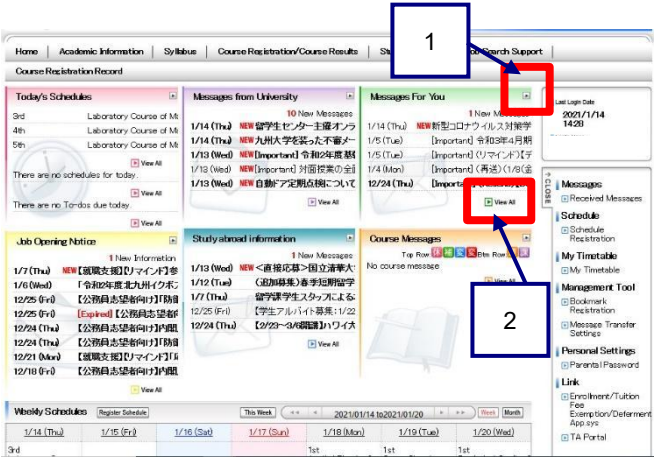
Home | Academic Information | Syllabus | Course Registration/Course Results | St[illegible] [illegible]ob Search Support

Course Registration Record

1

2

Today's Schedules
3rd Laboratory Course of M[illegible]
4th Laboratory Course of M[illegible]
5th Laboratory Course of M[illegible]
View All
There are no schedules for today.
View All
There are no To-dos due today.
View All

Messages from University
10 New Messages
1/14 (Thu) NEW 留学生センター主催オンラ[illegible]
1/14 (Thu) NEW 九州大学を装った不審メ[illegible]
1/13 (Wed) NEW [Important] 令和2年度最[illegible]
1/13 (Wed) NEW [Important] 対面授業の全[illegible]
1/13 (Wed) NEW 自動ドア定期点検について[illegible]
View All

Messages For You
1 New Message
1/14 (Thu) NEW 新型コロナウイルス対策学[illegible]
1/5 (Tue) [Important] 令和3年4月期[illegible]
1/5 (Tue) [Important] (リマインド)「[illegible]
1/4 (Mon) [Important] (再送) (1/8(金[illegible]
12/24 (Thu) [Important] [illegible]
View All

Last Login Date
2021/1/14
14:20

CLOSE

Job Opening Notice
1 New Information
1/7 (Thu) NEW 【就職支援】【リマインド】参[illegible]
1/6 (Wed) 「令和2年度北九州イクボ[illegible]
12/25 (Fri) 【公務員志望者向け】「防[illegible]
12/25 (Fri) [Expired] 【公務員志望者向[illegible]
12/24 (Thu) 【公務員志望者向け】内閣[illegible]
12/24 (Thu) 【公務員志望者向け】内閣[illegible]
12/21 (Mon) 【就職支援】【リマインド】「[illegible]
12/18 (Fri) 【公務員志望者向け】内閣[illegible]
View All

Study abroad information
1 New Messages
1/13 (Wed) <直接応募>国立清華大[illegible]
1/12 (Tue) (追加募集) 春季短期留学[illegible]
1/7 (Thu) 留学生学生スタッフによる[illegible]
12/25 (Fri) 【学生アルバイト募集: 1/22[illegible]
12/24 (Thu) 【2/23~3/6開講】ハワイ大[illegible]
View All

Course Messages
Top Row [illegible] Btm Row
No course message
View All

Messages
Received Messages
Schedule
Schedule Registration
My Timetable
My Timetable
Management Tool
Bookmark Registration
Message Transfer Settings
Personal Settings
Parental Password
Link
Enrollment/Tuition Fee Exemption/Deferment App.sys
TA Portal

Weekly Schedules | Register Schedule | This Week | 2021/01/14 to 2021/01/20 | Week | Month

| 1/14 (Thu) | 1/15 (Fri) | 1/16 (Sat) | 1/17 (Sun) | 1/18 (Mon) | 1/19 (Tue) | 1/20 (Wed) |
|---|---|---|---|---|---|---|
| 3rd | | | | 1st | 1st | 1st |